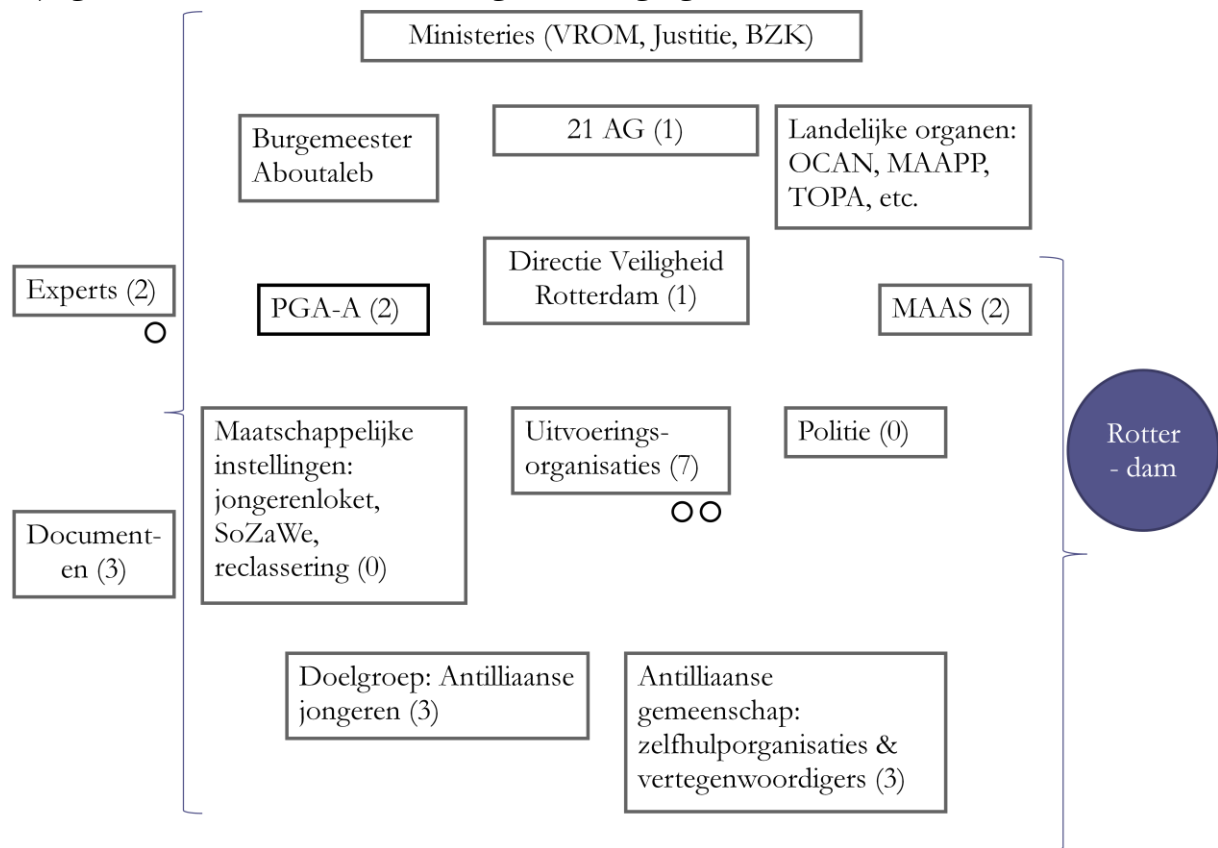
Ministeries (VROM, Justitie, BZK)

Burgemeester Aboutaleb

21 AG (1)

Landelijke organen: OCAN, MAAPP, TOPA, etc.

Directie Veiligheid Rotterdam (1)

Experts (2)

PGA-A (2)

MAAS (2)

Maatschappelijke instellingen: jongerenloket, SoZaWe, reclassering (0)

Uitvoerings-organisaties (7)

Politie (0)

Rotter - dam

Document-en (3)

Doelgroep: Antilliaanse jongeren (3)

Antilliaanse gemeenschap: zelfhulporganisaties & vertegenwoordigers (3)